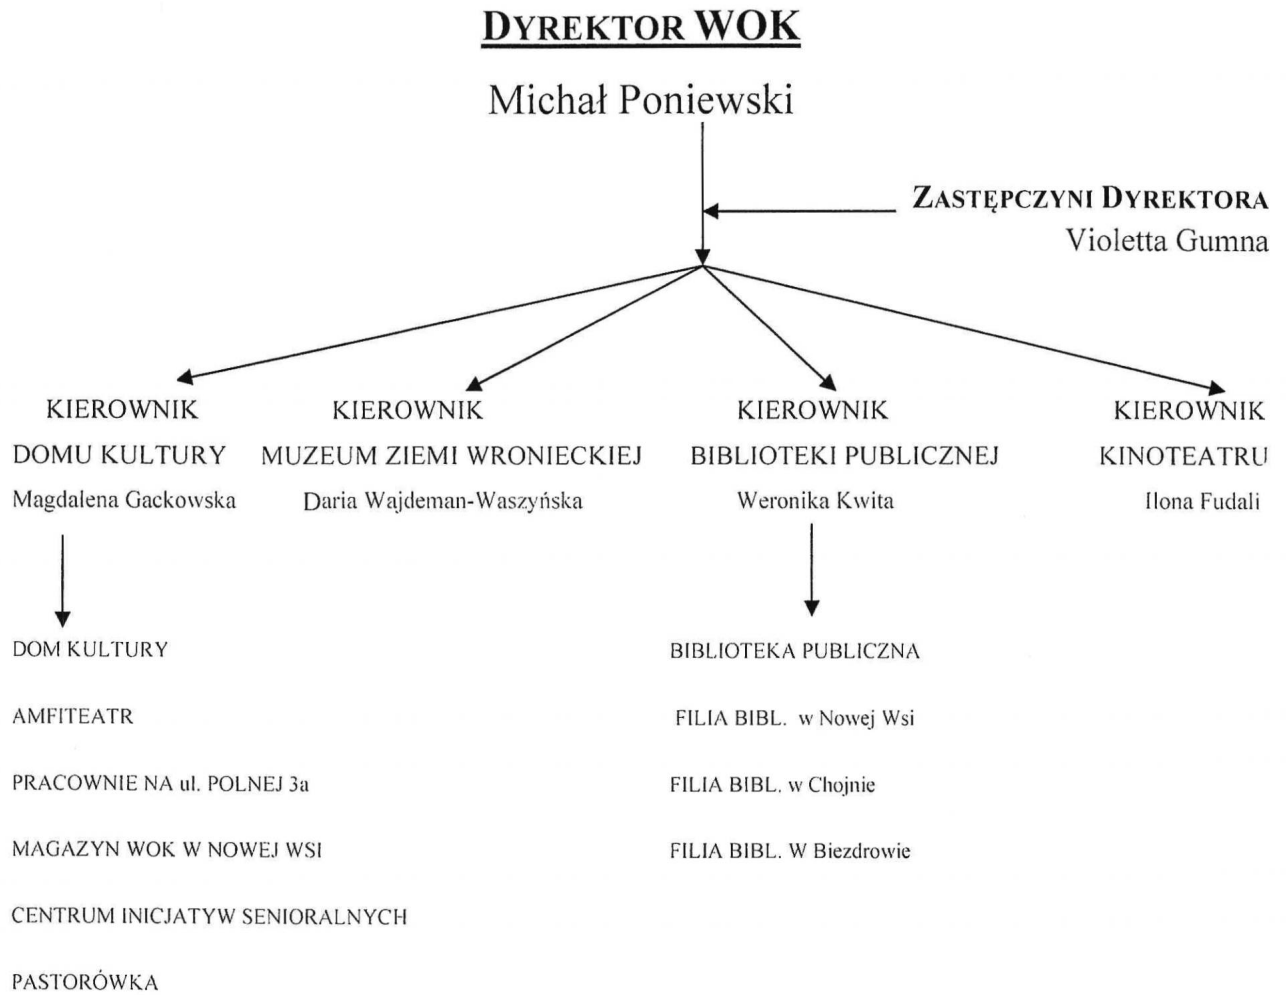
DYREKTOR WOK

Michał Poniewski

ZASTĘPCZYNI DYREKTORA
Violetta Gumna

KIEROWNIK
DOMU KULTURY
Magdalena Gackowska

KIEROWNIK
MUZEUM ZIEMI WRONIECKIEJ
Daria Wajdeman-Waszyńska

KIEROWNIK
BIBLIOTEKI PUBLICZNEJ
Weronika Kwita

KIEROWNIK
KINOTEATRU
Ilona Fudali

DOM KULTURY

AMFITEATR

PRACOWNIE NA ul. POLNEJ 3a

MAGAZYN WOK W NOWEJ WSI

CENTRUM INICJATYW SENIORALNYCH

PASTORÓWKA

BIBLIOTEKA PUBLICZNA

FILIA BIBL. w Nowej Wsi

FILIA BIBL. w Chojnie

FILIA BIBL. W Biezdrowie